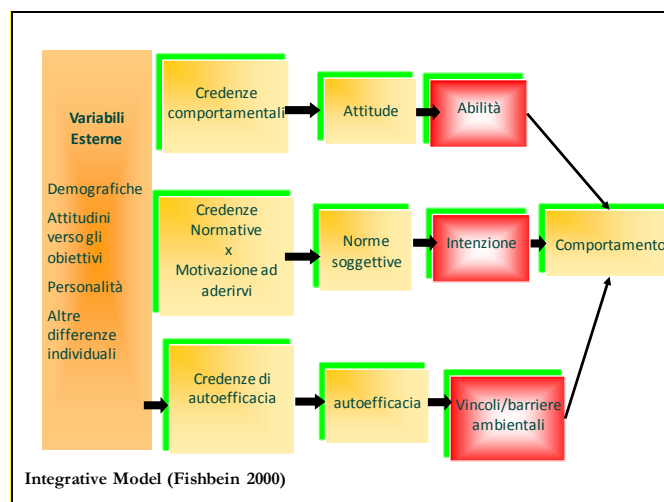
Variabili Esterne

Demografiche

Attitudini verso gli obiettivi

Personalità

Altre differenze individuali

Credenze comportamentali

Attitude

Abilità

Credenze Normative x Motivazione ad aderirvi

Norme soggettive

Intenzione

Comportamento

Credenze di autoefficacia

autoefficacia

Vincoli/barriere ambientali

Integrative Model (Fishbein 2000)